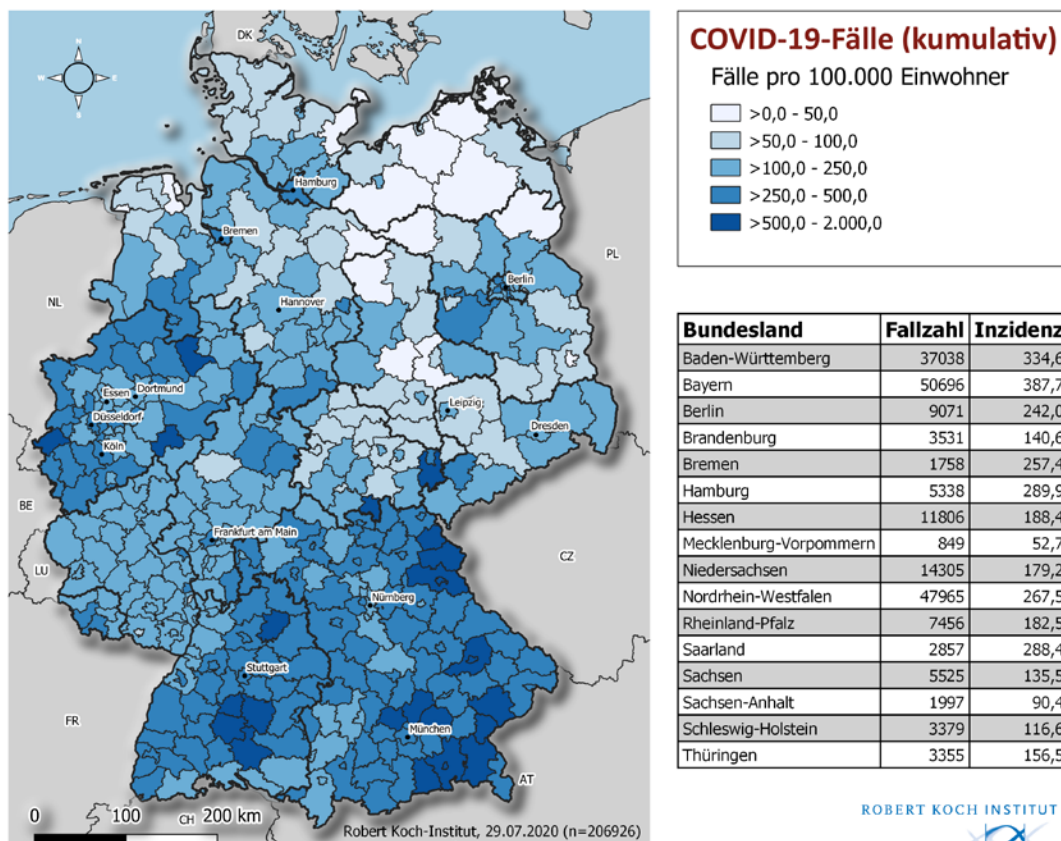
N
W E
S

DK
PL
NL
BE
LU
FR
CH
AT
CZ

Hamburg
Bremen
Berlin
Hannover
Essen
Dortmund
Düsseldorf
Köln
Leipzig
Dresden
Frankfurt am Main
Nürnberg
Stuttgart
München

0 100 200 km

Robert Koch-Institut, 29.07.2020 (n=206926)

COVID-19-Fälle (kumulativ)

Fälle pro 100.000 Einwohner

>0,0 - 50,0
>50,0 - 100,0
>100,0 - 250,0
>250,0 - 500,0
>500,0 - 2.000,0

| Bundesland | Fallzahl | Inzidenz |
|---|---|---|
| Baden-Württemberg | 37038 | 334,6 |
| Bayern | 50696 | 387,7 |
| Berlin | 9071 | 242,0 |
| Brandenburg | 3531 | 140,6 |
| Bremen | 1758 | 257,4 |
| Hamburg | 5338 | 289,9 |
| Hessen | 11806 | 188,4 |
| Mecklenburg-Vorpommern | 849 | 52,7 |
| Niedersachsen | 14305 | 179,2 |
| Nordrhein-Westfalen | 47965 | 267,5 |
| Rheinland-Pfalz | 7456 | 182,5 |
| Saarland | 2857 | 288,4 |
| Sachsen | 5525 | 135,5 |
| Sachsen-Anhalt | 1997 | 90,4 |
| Schleswig-Holstein | 3379 | 116,6 |
| Thüringen | 3355 | 156,5 |

ROBERT KOCH INSTITUT